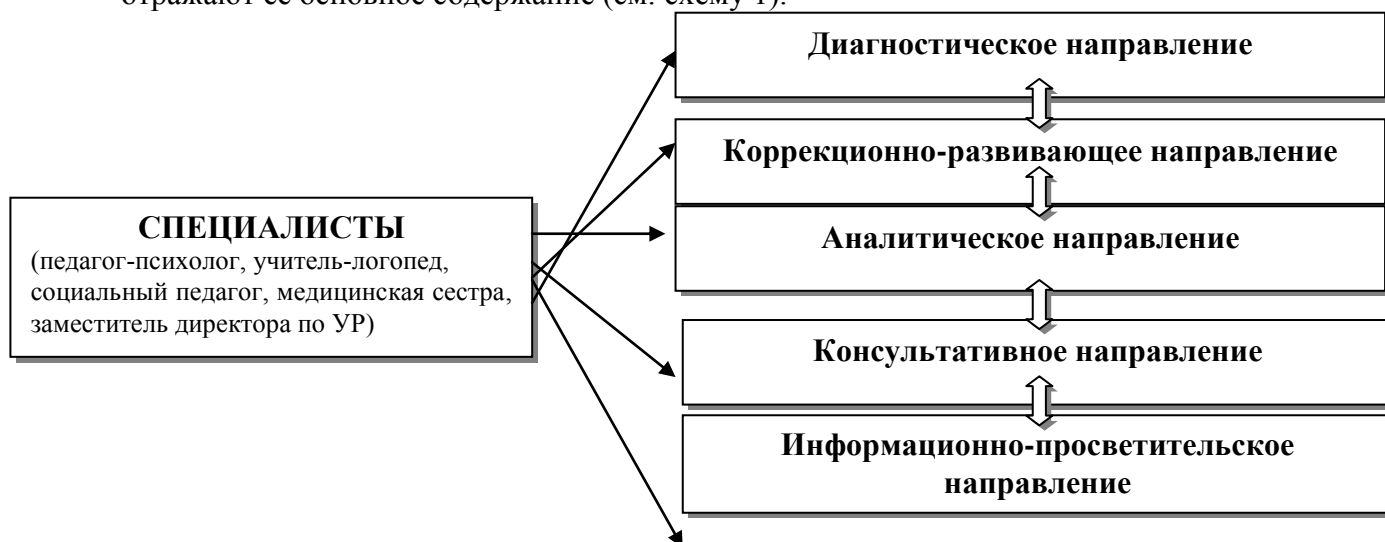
отражают ее основное содержание (см. схему 1).

Диагностическое направление

Коррекционно-развивающее направление

Аналитическое направление

Консультативное направление

Информационно-просветительское направление

СПЕЦИАЛИСТЫ
(педагог-психолог, учитель-логопед, социальный педагог, медицинская сестра, заместитель директора по УР)